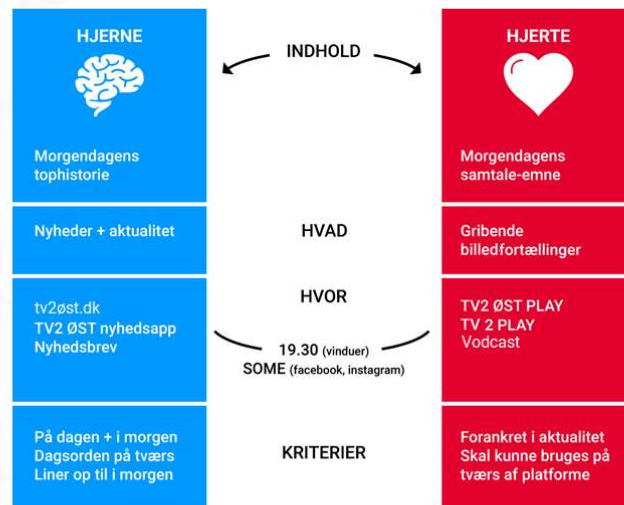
HJERNE

INDHOLD

HJERTE

Morgendagens tophistorie

Morgendagens samtale-emne

Nyheder + aktualitet

HVAD

Gribende billedfortællinger

tv2øst.dk
TV2 ØST nyhedsapp
Nyhedsbrev

HVOR

19.30 (vinduer)
SOME (facebook, instagram)

TV2 ØST PLAY
TV 2 PLAY
Vodcast

På dagen + i morgen
Dagsorden på tværs
Liner op til i morgen

KRITERIER

Forankret i aktualitet
Skal kunne bruges på tværs af platforme